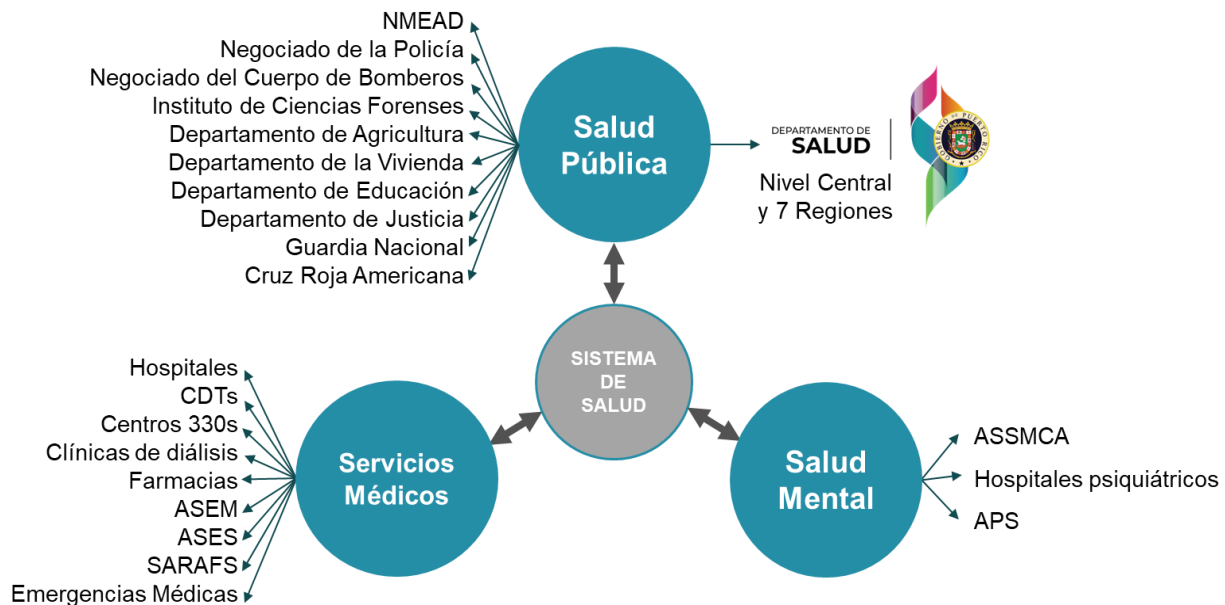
NMEAD
Negociado de la Policía
Negociado del Cuerpo de Bomberos
Instituto de Ciencias Forenses
Departamento de Agricultura
Departamento de la Vivienda
Departamento de Educación
Departamento de Justicia
Guardia Nacional
Cruz Roja Americana

Salud Pública

DEPARTAMENTO DE SALUD

GOBIERNO DE PUERTO RICO

Nivel Central y 7 Regiones

SISTEMA DE SALUD

Hospitales
CDTs
Centros 330s
Clínicas de diálisis
Farmacias
ASEM
ASES
SARAFS
Emergencias Médicas

Servicios Médicos

Salud Mental

ASSMCA
Hospitales psiquiátricos
APS